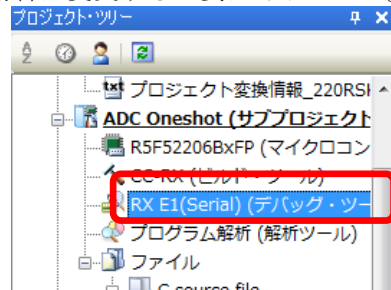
プロジェクト・ツリー

プロジェクト変換情報_220RS
ADC Oneshot (サブプロジェクト
R5F52206BxFP (マイクロコン
CC-RX (ビルド・ツール)
RX E1(Serial) (デバッグ・ツー
プログラム解析 (解析ツール)
ファイル
C source file